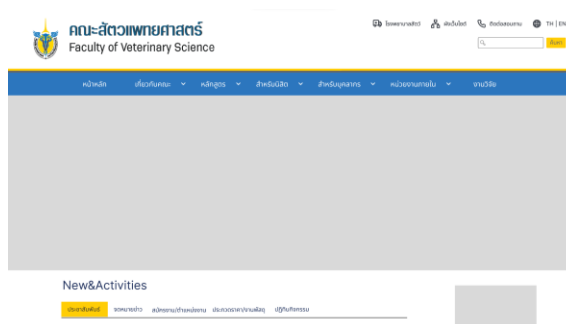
คณะสัตวแพทยศาสตร์
Faculty of Veterinary Science

โรงพยาบาลสัตว์ ผังเว็บไซต์ ติดต่อสอบถาม TH | EN

ค้นหา

หน้าหลัก เกี่ยวกับคณะ หลักสูตร สำหรับนิสิต สำหรับบุคลากร หน่วยงานภายใน งานวิจัย

New&Activities

ประชาสัมพันธ์ จดหมายข่าว สมัครงาน/ตำแหน่งงาน ประกวดราคา/ประกาศพัสดุ ปฏิทินกิจกรรม